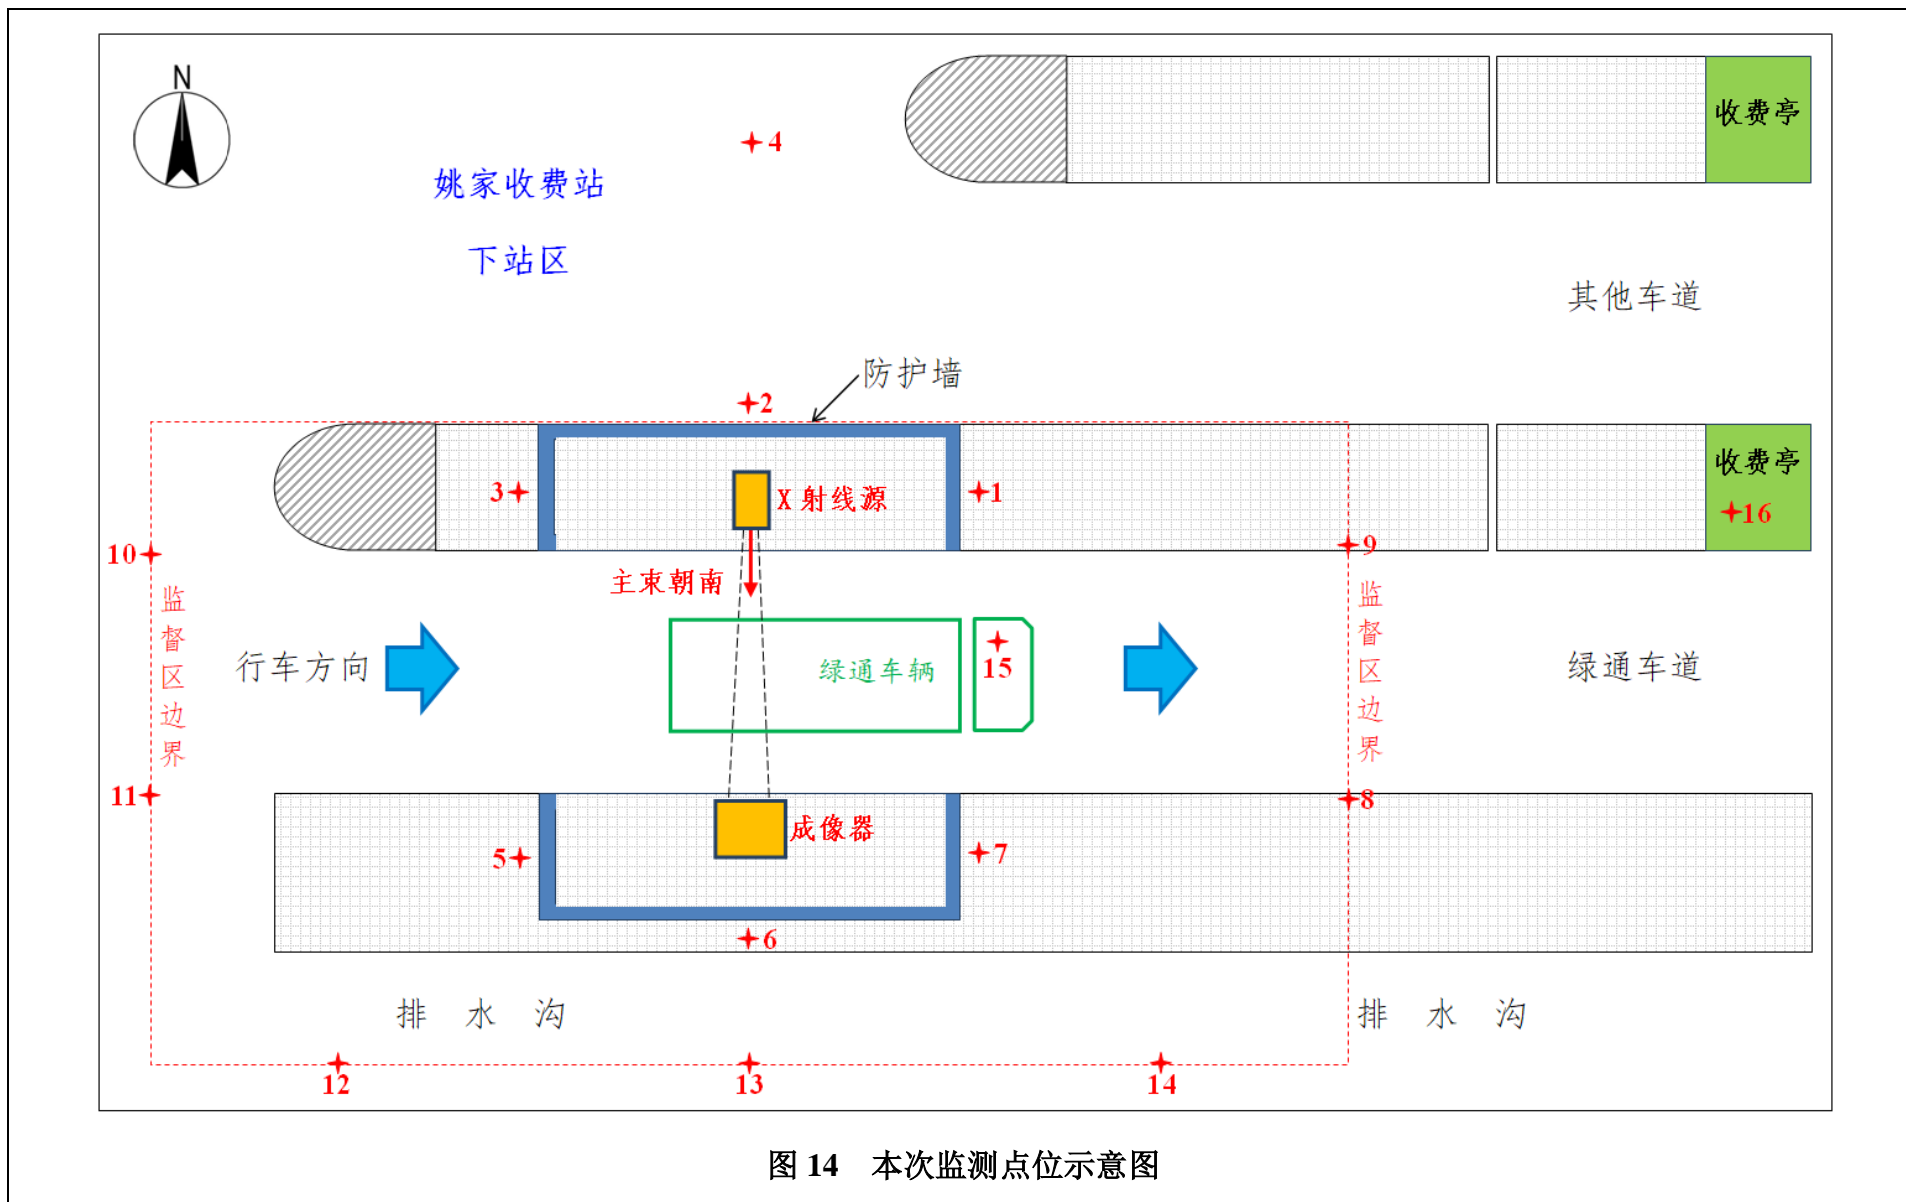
N

4

姚家收费站

下站区

收费亭

其他车道

防护墙

2

3

X射线源

1

收费亭

16

10

9

主束朝南

监督区边界

行车方向

绿通车辆

15

监督区边界

绿通车道

11

8

成像器

5

7

6

排 水 沟

排 水 沟

12

13

14

图 14 本次监测点位示意图